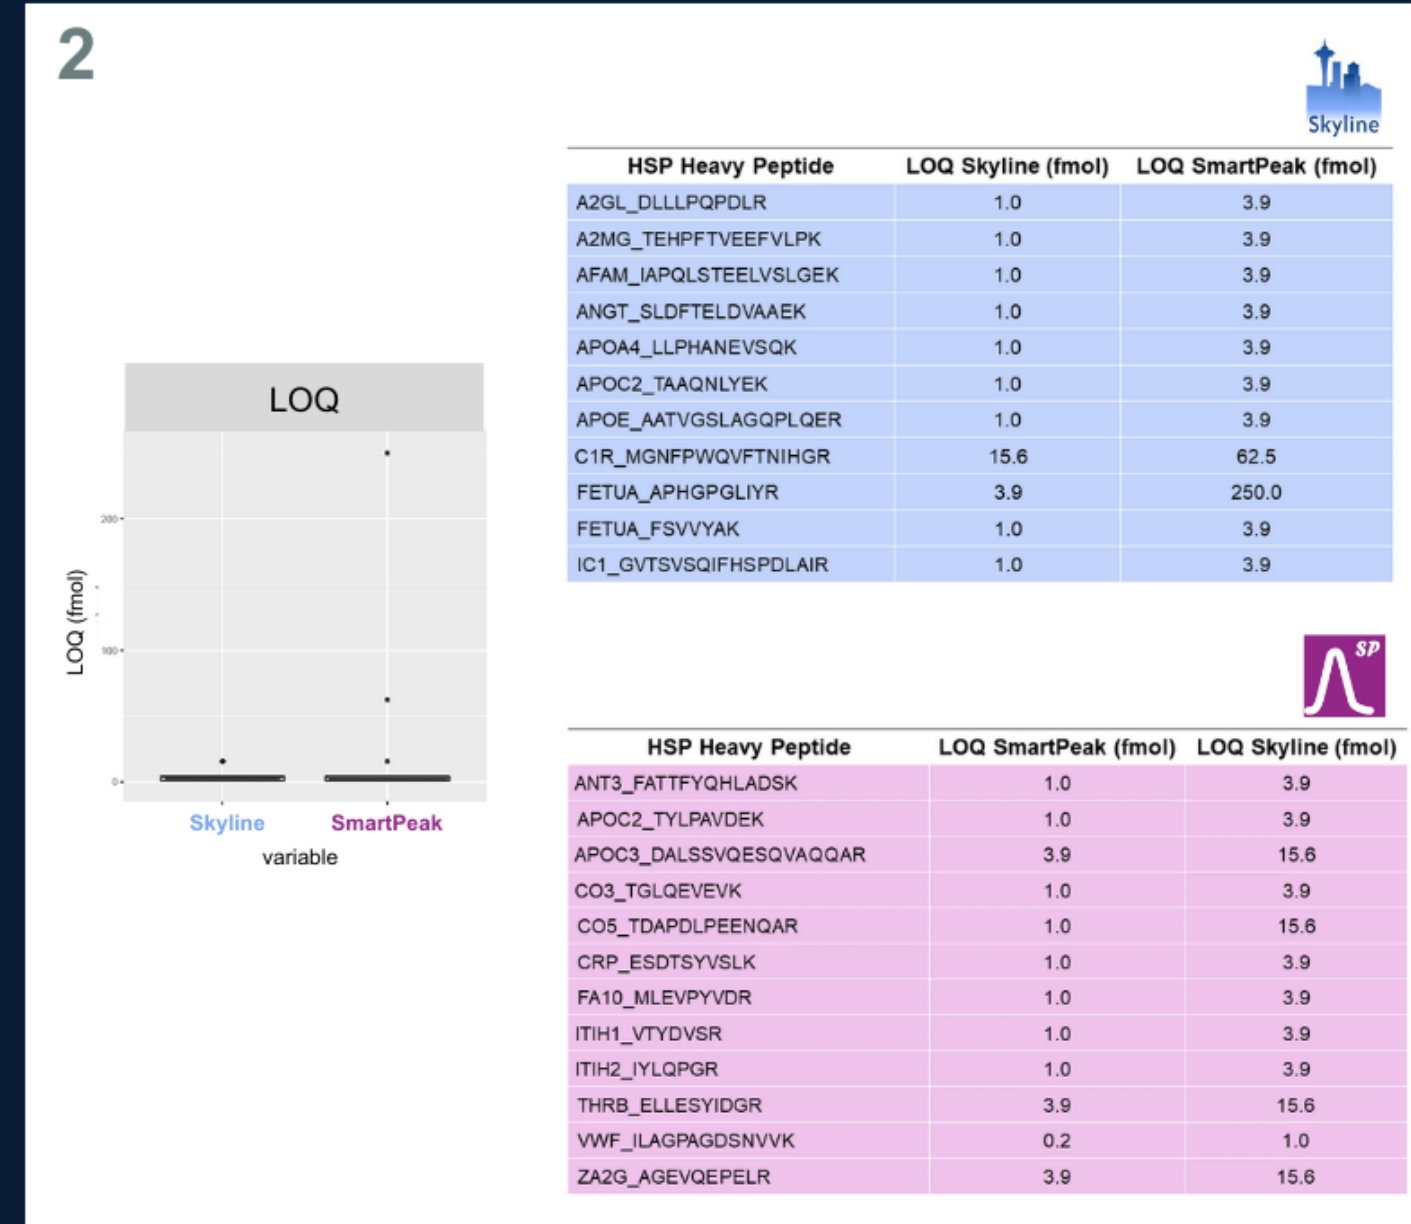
2

LOQ

LOQ (fmol)

200

100

0

Skyline SmartPeak

variable

Skyline

| HSP Heavy Peptide | LOQ Skyline (fmol) | LOQ SmartPeak (fmol) |
|---|---|---|
| A2GL_DLLLPQPDLR | 1.0 | 3.9 |
| A2MG_TEHPFTVEEFVLPK | 1.0 | 3.9 |
| AFAM_IAPQLSTEELVSLGEK | 1.0 | 3.9 |
| ANGT_SLDFTELDVAAEK | 1.0 | 3.9 |
| APOA4_LLPHANEVSQK | 1.0 | 3.9 |
| APOC2_TAAQNLYEK | 1.0 | 3.9 |
| APOE_AATVGSLAGQPLQER | 1.0 | 3.9 |
| C1R_MGNFPWQVFTNIHGR | 15.6 | 62.5 |
| FETUA_APHGPGLIYR | 3.9 | 250.0 |
| FETUA_FSVVYAK | 1.0 | 3.9 |
| IC1_GVTSVSQIFHSPDLAIR | 1.0 | 3.9 |

SP

| HSP Heavy Peptide | LOQ SmartPeak (fmol) | LOQ Skyline (fmol) |
|---|---|---|
| ANT3_FATTFYQHLADSK | 1.0 | 3.9 |
| APOC2_TYLPAVDEK | 1.0 | 3.9 |
| APOC3_DALSSVQESQVAQQAR | 3.9 | 15.6 |
| CO3_TGLQEVEVK | 1.0 | 3.9 |
| CO5_TDAPDLPEENQAR | 1.0 | 15.6 |
| CRP_ESDTSYVSLK | 1.0 | 3.9 |
| FA10_MLEVPYVDR | 1.0 | 3.9 |
| ITIH1_VTYDVSR | 1.0 | 3.9 |
| ITIH2_IYLQPGR | 1.0 | 3.9 |
| THRB_ELLESYIDGR | 3.9 | 15.6 |
| VWF_ILAGPAGDSNVVK | 0.2 | 1.0 |
| ZA2G_AGEVQEPELR | 3.9 | 15.6 |